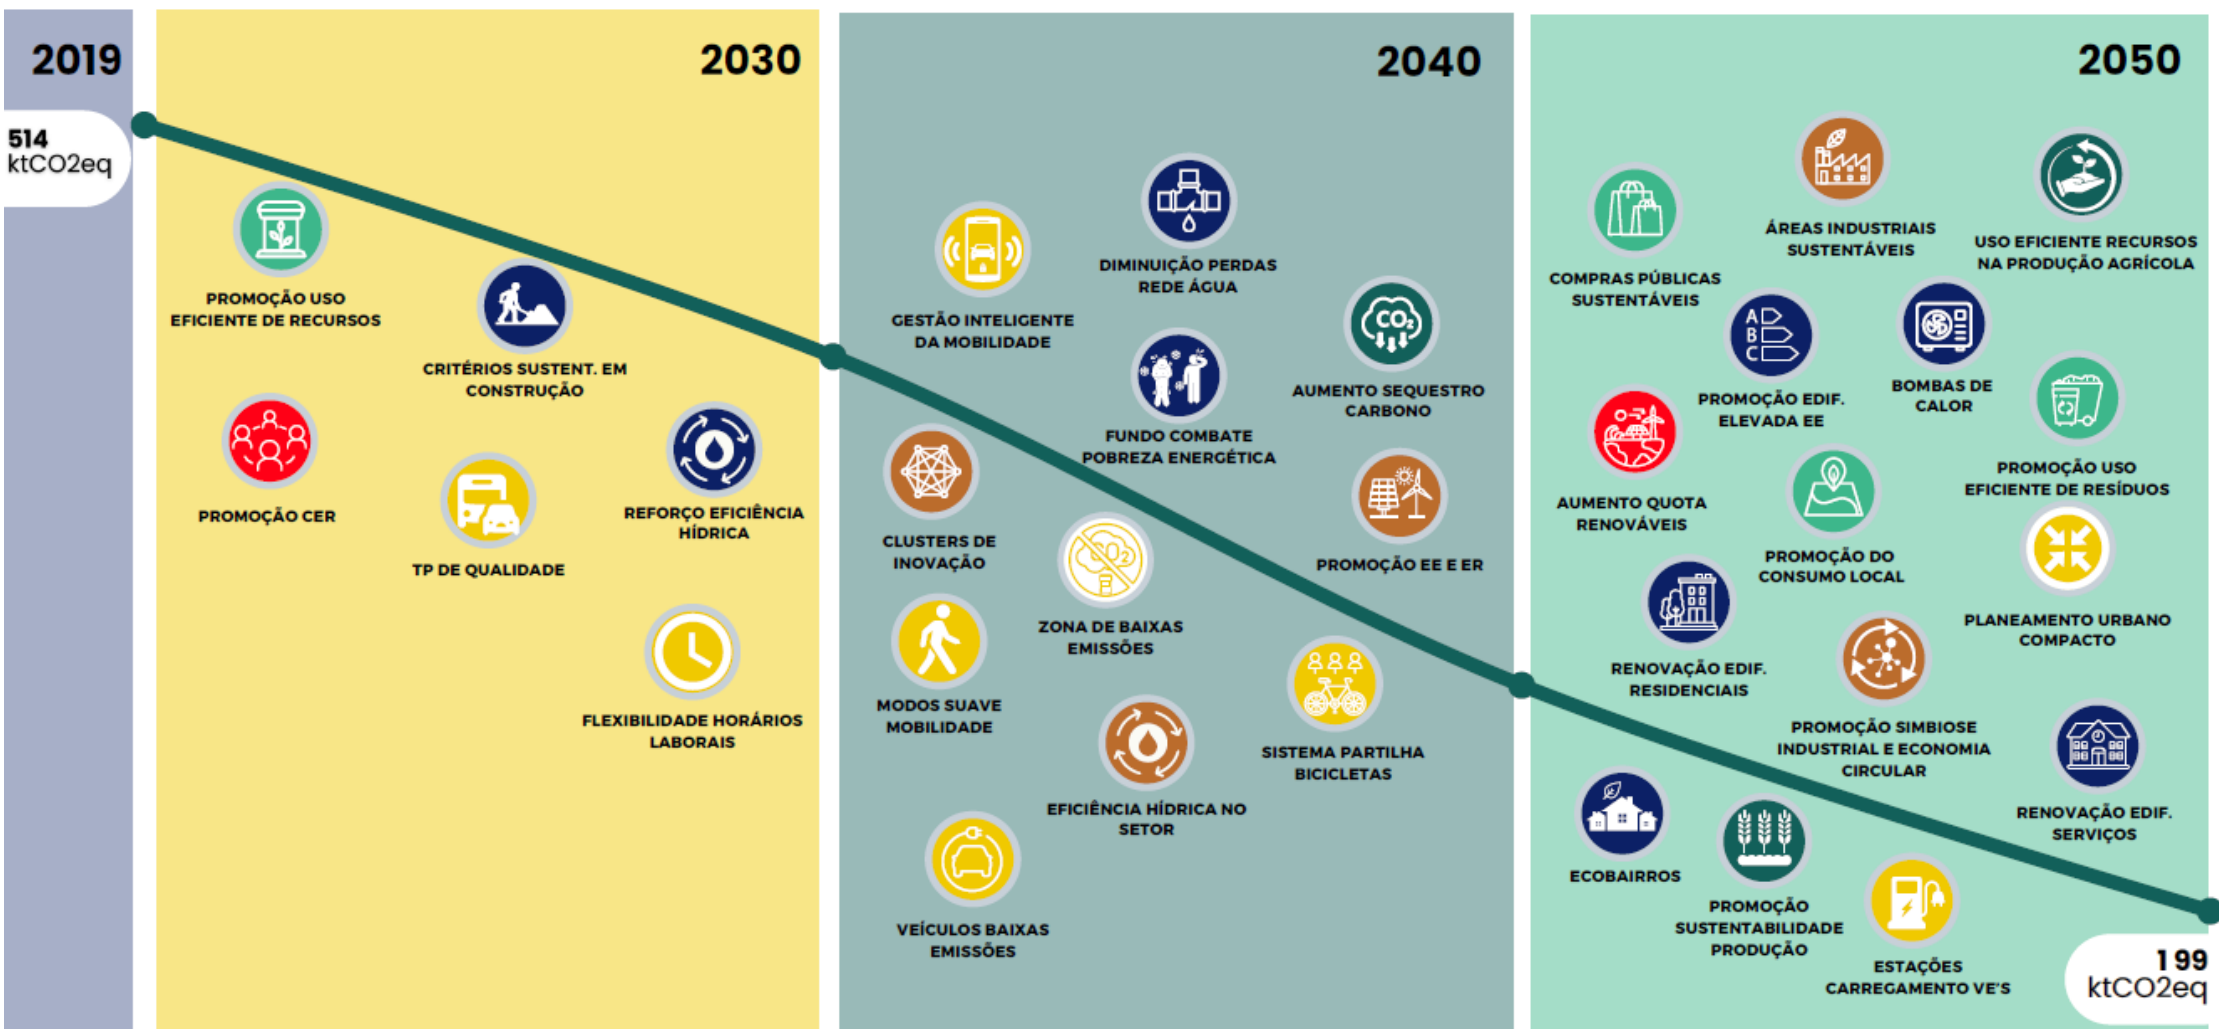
2019

514 ktCO2eq

2030

PROMOÇÃO USO EFICIENTE DE RECURSOS

CRITÉRIOS SUSTENT. EM CONSTRUÇÃO

PROMOÇÃO CER

TP DE QUALIDADE

REFORÇO EFICIÊNCIA HÍDRICA

FLEXIBILIDADE HORÁRIOS LABORAIS

2040

GESTÃO INTELIGENTE DA MOBILIDADE

DIMINUIÇÃO PERDAS REDE ÁGUA

FUNDO COMBATE POBREZA ENERGÉTICA

AUMENTO SEQUESTRO CARBONO

CLUSTERS DE INOVAÇÃO

ZONA DE BAIXAS EMISSÕES

PROMOÇÃO EE E ER

MODOS SUAVE MOBILIDADE

SISTEMA PARTILHA BICICLETAS

EFICIÊNCIA HÍDRICA NO SETOR

VEÍCULOS BAIXAS EMISSÕES

2050

COMPRAS PÚBLICAS SUSTENTÁVEIS

ÁREAS INDUSTRIAIS SUSTENTÁVEIS

USO EFICIENTE RECURSOS NA PRODUÇÃO AGRÍCOLA

PROMOÇÃO EDIF. ELEVADA EE

BOMBAS DE CALOR

AUMENTO QUOTA RENOVÁVEIS

PROMOÇÃO USO EFICIENTE DE RESÍDUOS

PROMOÇÃO DO CONSUMO LOCAL

PLANEAMENTO URBANO COMPACTO

RENOVAÇÃO EDIF. RESIDENCIAIS

PROMOÇÃO SIMBIOSE INDUSTRIAL E ECONOMIA CIRCULAR

RENOVAÇÃO EDIF. SERVIÇOS

ECOBAIRROS

PROMOÇÃO SUSTENTABILIDADE PRODUÇÃO

ESTAÇÕES CARREGAMENTO VE'S

199 ktCO2eq